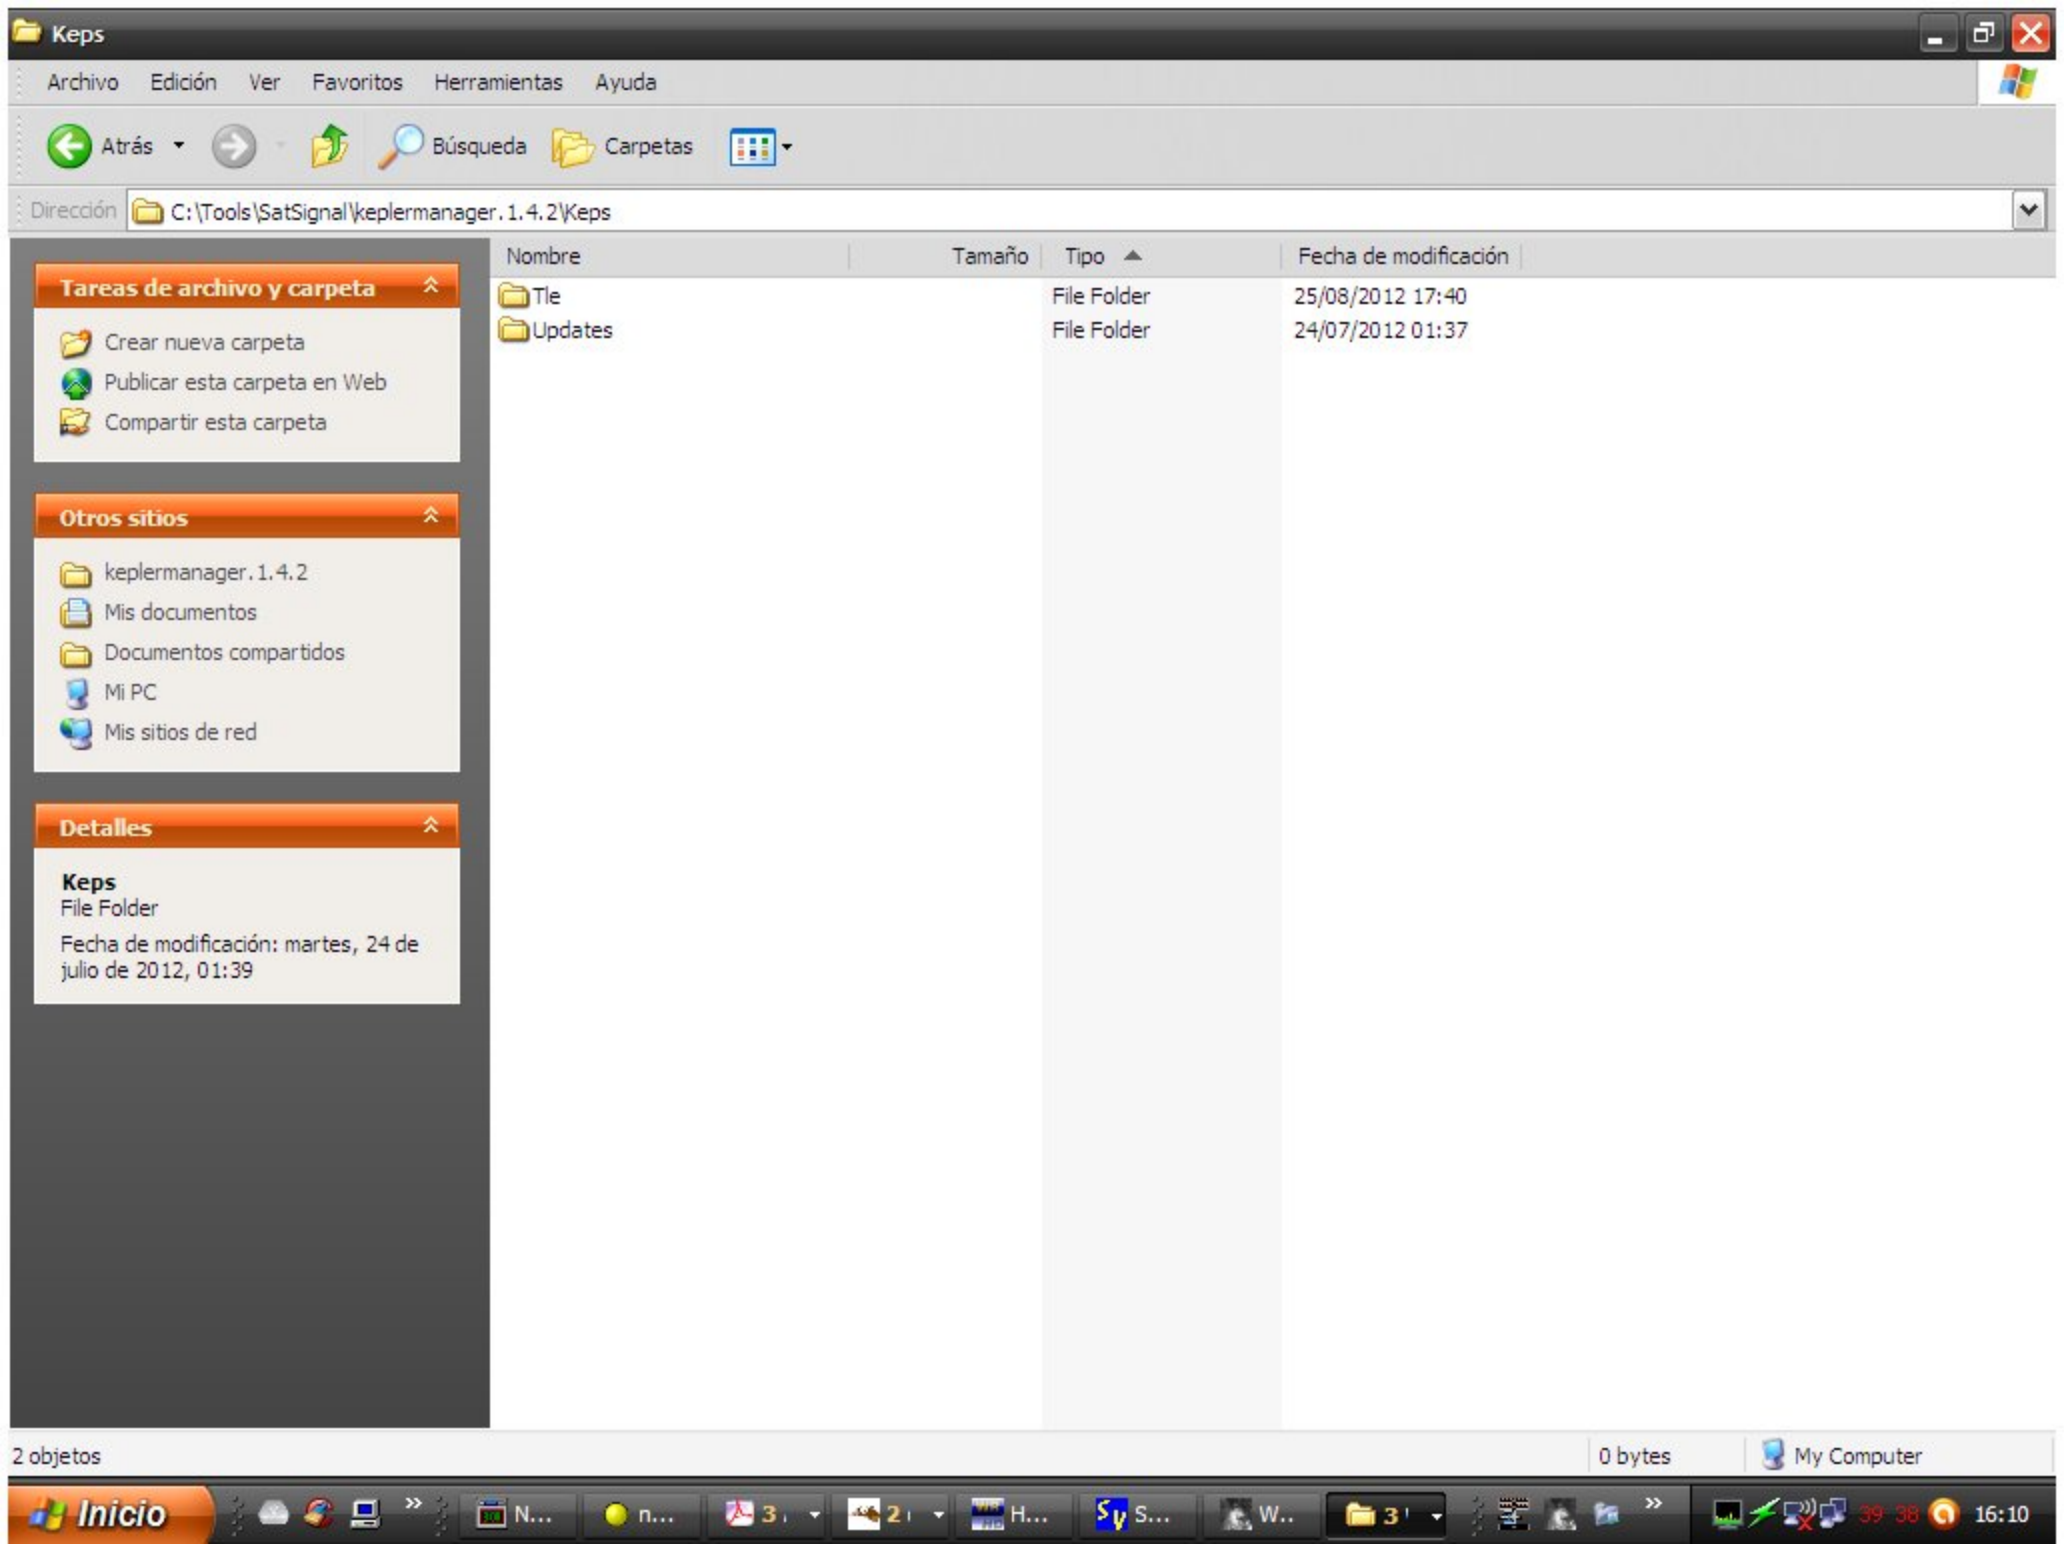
Keps

Archivo Edición Ver Favoritos Herramientas Ayuda

Atrás Búsqueda Carpetas

Dirección C:\Tools\SatSignal\keplermanager.1.4.2\Keps

Tareas de archivo y carpeta
Crear nueva carpeta
Publicar esta carpeta en Web
Compartir esta carpeta

Otros sitios
keplermanager.1.4.2
Mis documentos
Documentos compartidos
Mi PC
Mis sitios de red

Detalles
Keps
File Folder
Fecha de modificación: martes, 24 de julio de 2012, 01:39

| Nombre | Tamaño | Tipo | Fecha de modificación |
|---|---|---|---|
| Tle | | File Folder | 25/08/2012 17:40 |
| Updates | | File Folder | 24/07/2012 01:37 |

2 objetos 0 bytes My Computer

Inicio N... n... 3 2 H... S... W.. 3 39 38 16:10